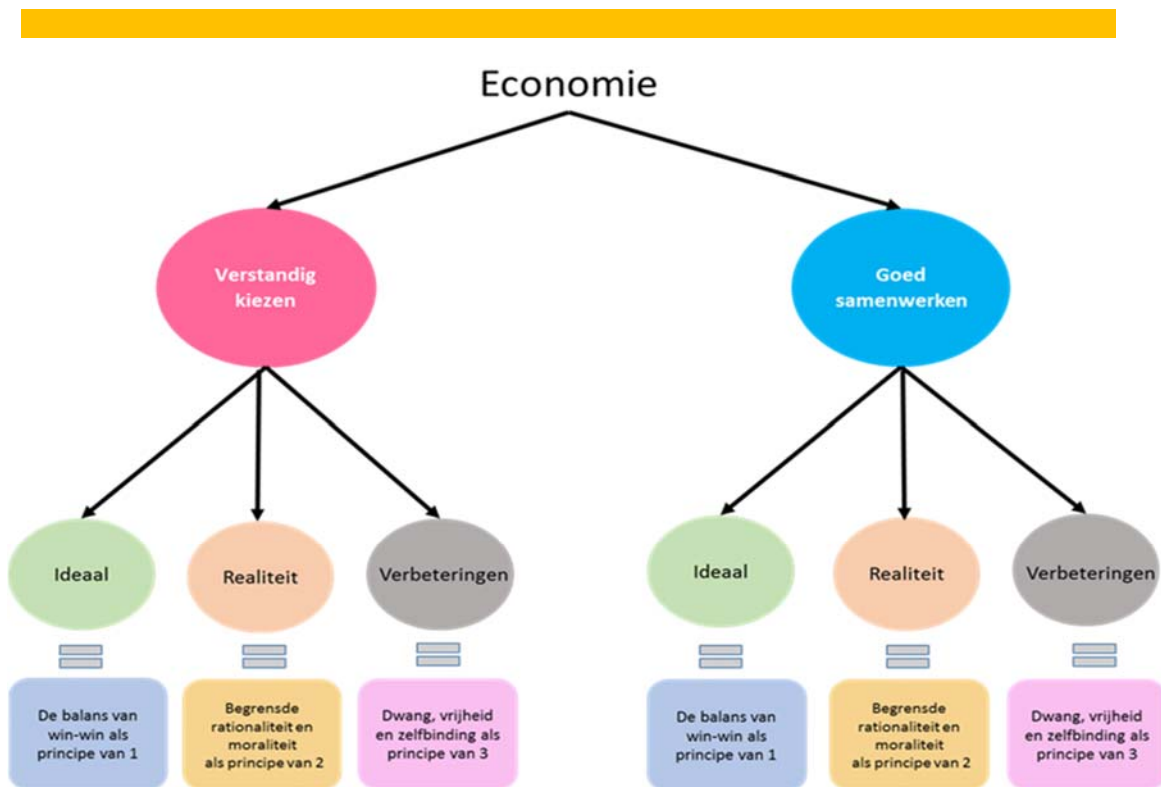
Economie

Verstandig kiezen

Goed samenwerken

Ideaal

Realiteit

Verbeteringen

Ideaal

Realiteit

Verbeteringen

De balans van win-win als principe van 1

Begrensde rationaliteit en moraliteit als principe van 2

Dwang, vrijheid en zelfbinding als principe van 3

De balans van win-win als principe van 1

Begrensde rationaliteit en moraliteit als principe van 2

Dwang, vrijheid en zelfbinding als principe van 3